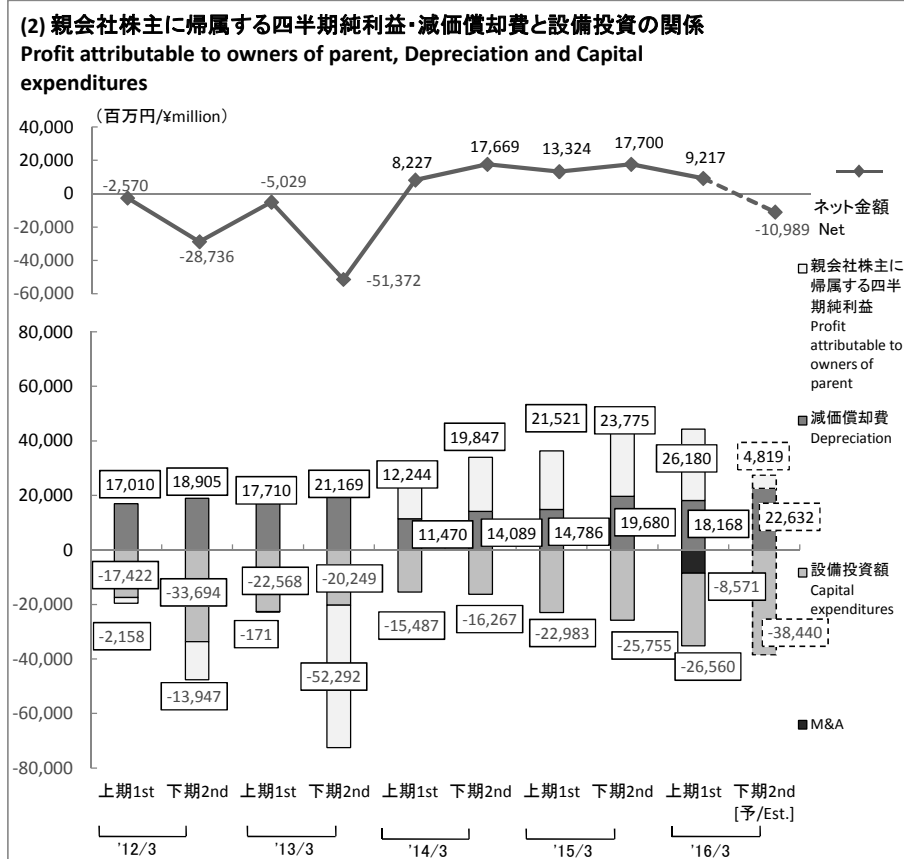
(2) 親会社株主に帰属する四半期純利益･減価償却費と設備投資の関係
Profit attributable to owners of parent, Depreciation and Capital expenditures

(百万円/¥million)

40,000
20,000
0
-20,000
-40,000
-60,000

-2,570
-28,736
-5,029
-51,372
8,227
17,669
13,324
17,700
9,217
-10,989

ネット金額
Net

□親会社株主に帰属する四半期純利益
Profit attributable to owners of parent

■減価償却費
Depreciation

■設備投資額
Capital expenditures

■M&A

80,000
60,000
40,000
20,000
0
-20,000
-40,000
-60,000
-80,000

17,010
-17,422
-2,158
18,905
-33,694
-13,947
17,710
-22,568
-171
21,169
-20,249
-52,292
12,244
11,470
-15,487
19,847
14,089
-16,267
21,521
14,786
-22,983
23,775
19,680
-25,755
26,180
18,168
-8,571
-26,560
4,819
22,632
-38,440

上期1st 下期2nd 上期1st 下期2nd 上期1st 下期2nd 上期1st 下期2nd 上期1st 下期2nd [予/Est.]

'12/3
'13/3
'14/3
'15/3
'16/3